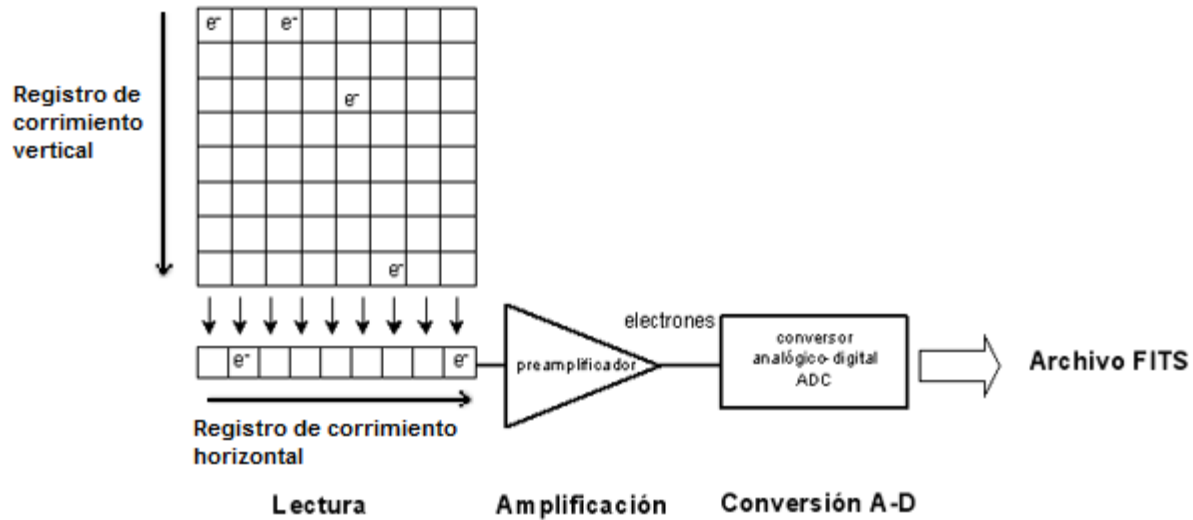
$e^-$ $e^-$

Registro de corrimiento vertical

$e^-$

$e^-$

$e^-$ $e^-$

electrones

preamplificador

conversor analógico-digital ADC

Archivo FITS

Registro de corrimiento horizontal

Lectura

Amplificación

Conversión A-D